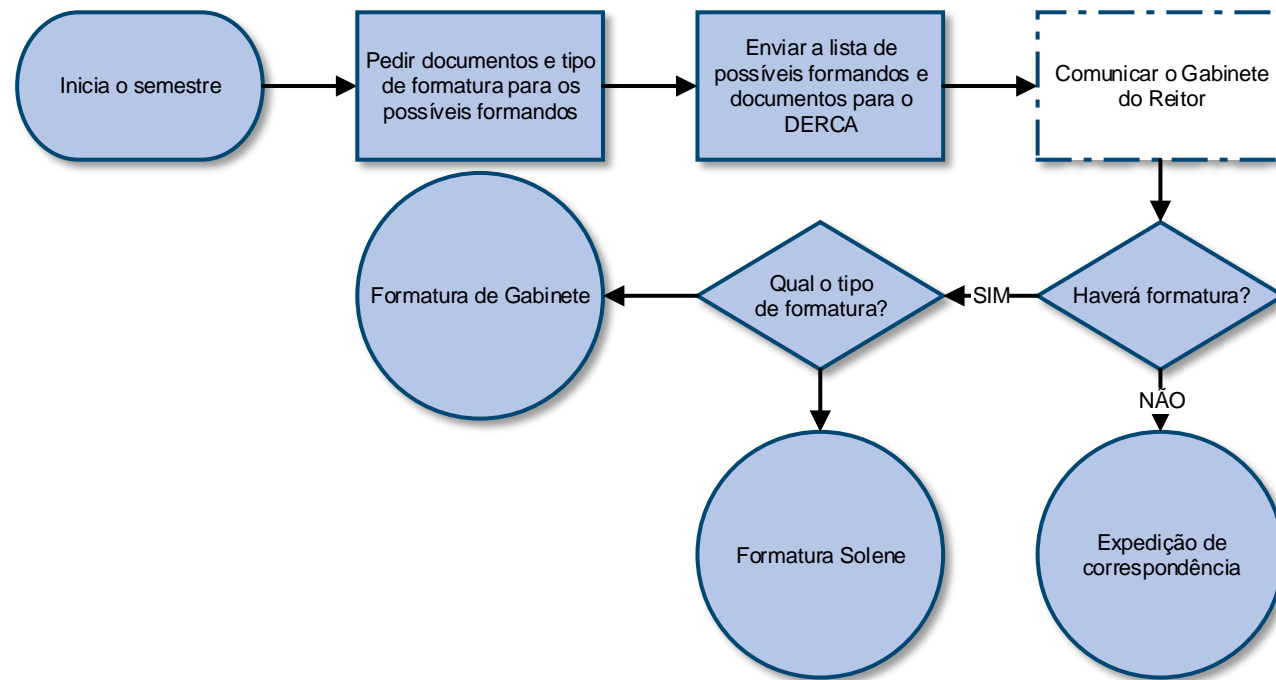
Inicia o semestre

Pedir documentos e tipo de formatura para os possíveis formandos

Enviar a lista de possíveis formandos e documentos para o DERCA

Comunicar o Gabinete do Reitor

Haverá formatura?

SIM

Qual o tipo de formatura?

Formatura de Gabinete

Formatura Solene

NÃO

Expedição de correspondência